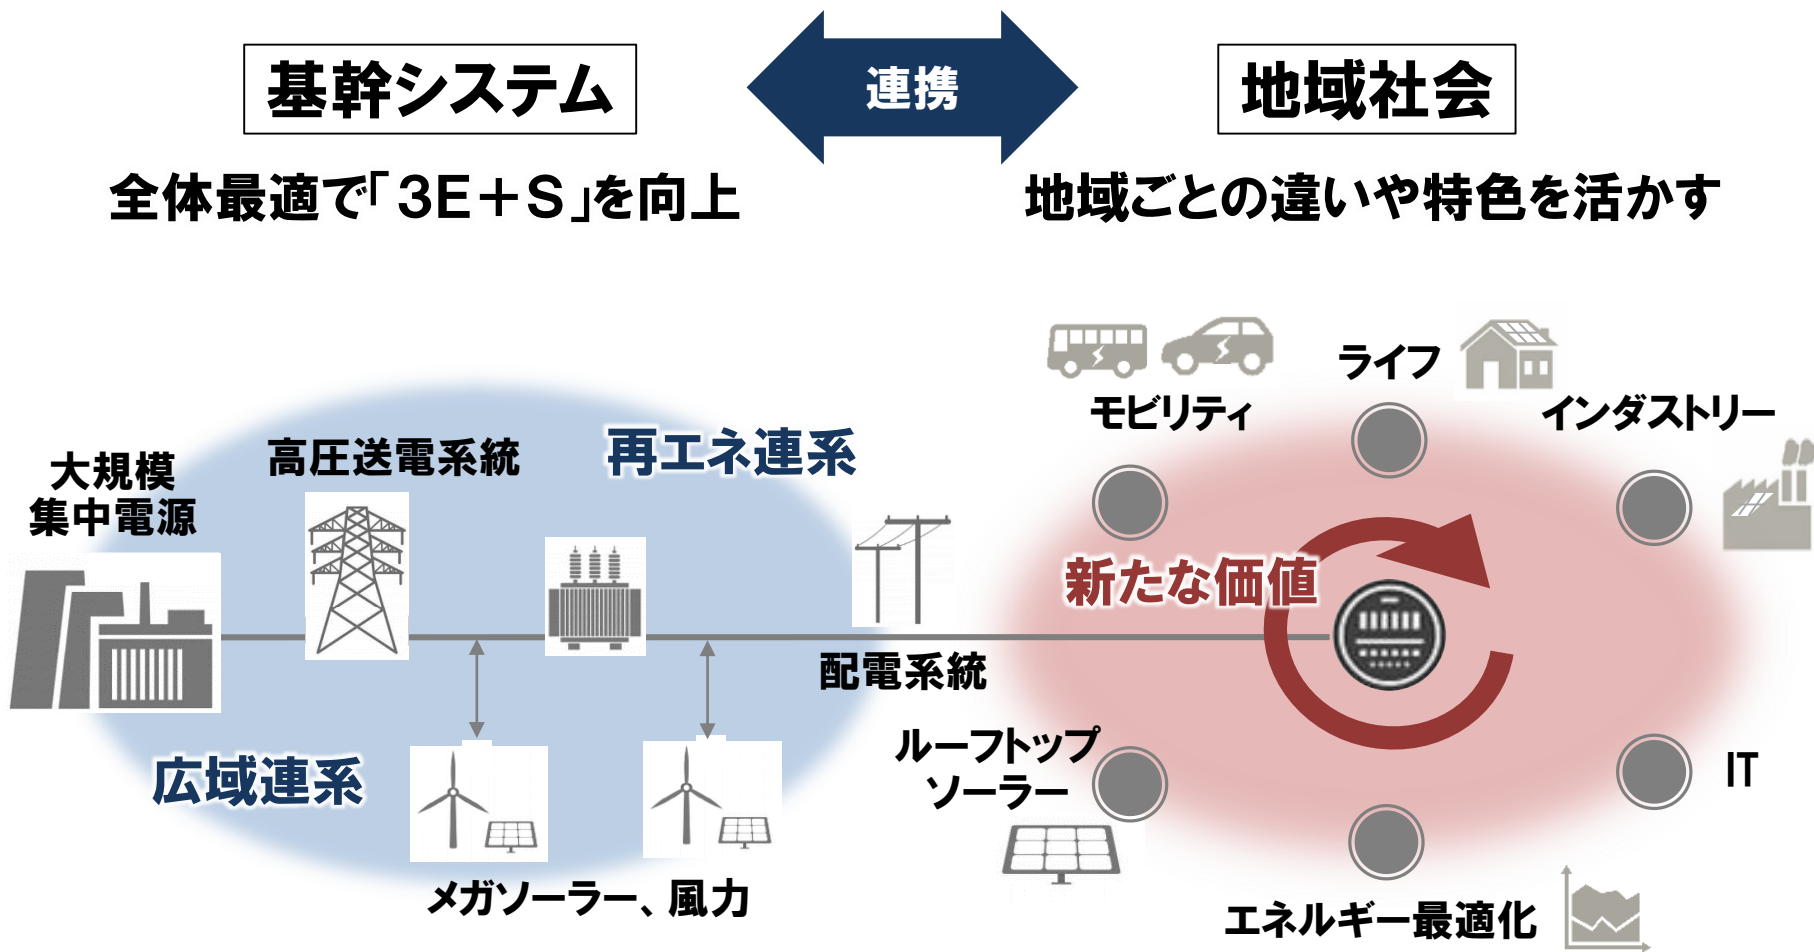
基幹システム

連携

地域社会

全体最適で「3E＋S」を向上

地域ごとの違いや特色を活かす

モビリティ

ライフ

インダストリー

大規模集中電源

高圧送電系統

再エネ連系

新たな価値

配電系統

広域連系

ルーフトップソーラー

IT

メガソーラー、風力

エネルギー最適化